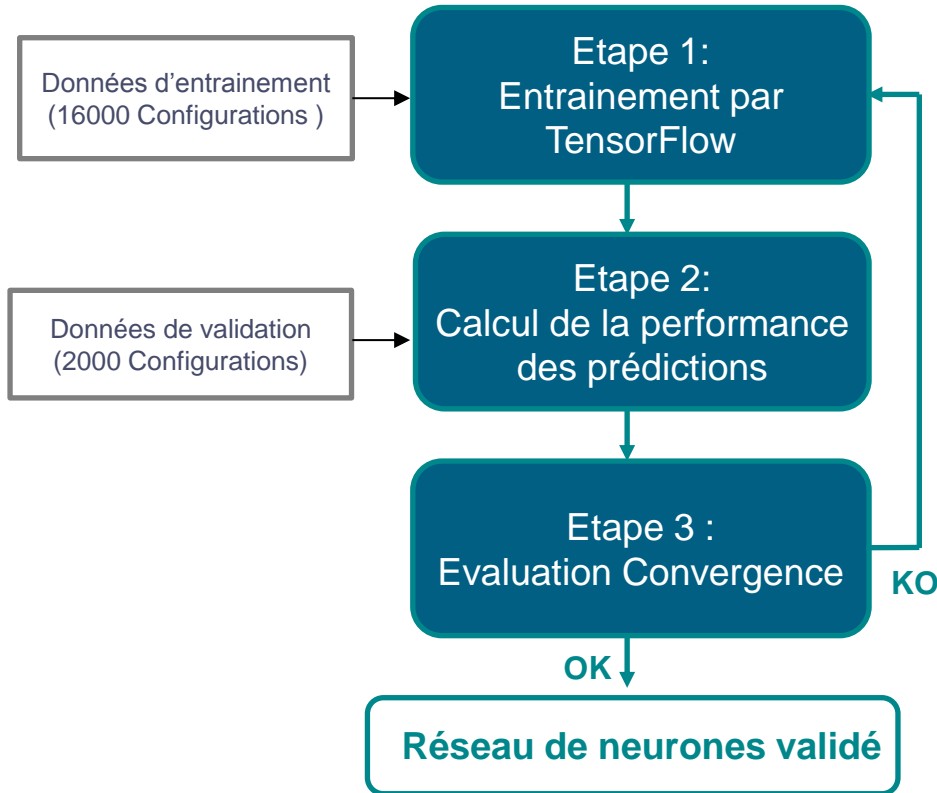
Données d'entrainement
(16000 Configurations )

Etape 1:
Entrainement par
TensorFlow

Données de validation
(2000 Configurations)

Etape 2:
Calcul de la performance
des prédictions

Etape 3 :
Evaluation Convergence

KO

OK

Réseau de neurones validé